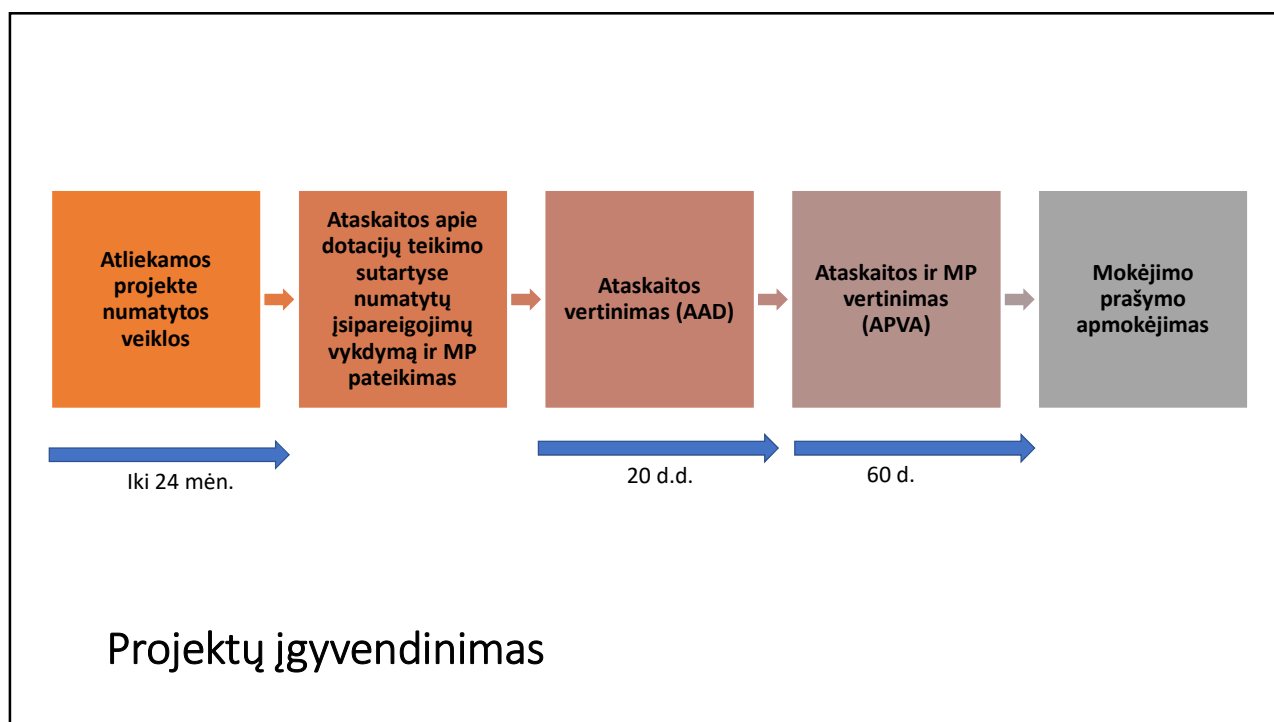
Atliekamos projekte numatytos veiklos

Ataskaitos apie dotacijų teikimo sutartyse numatytų įsipareigojimų vykdymą ir MP pateikimas

Ataskaitos vertinimas (AAD)

Ataskaitos ir MP vertinimas (APVA)

Mokėjimo prašymo apmokėjimas

Iki 24 mėn.

20 d.d.

60 d.

Projektų įgyvendinimas